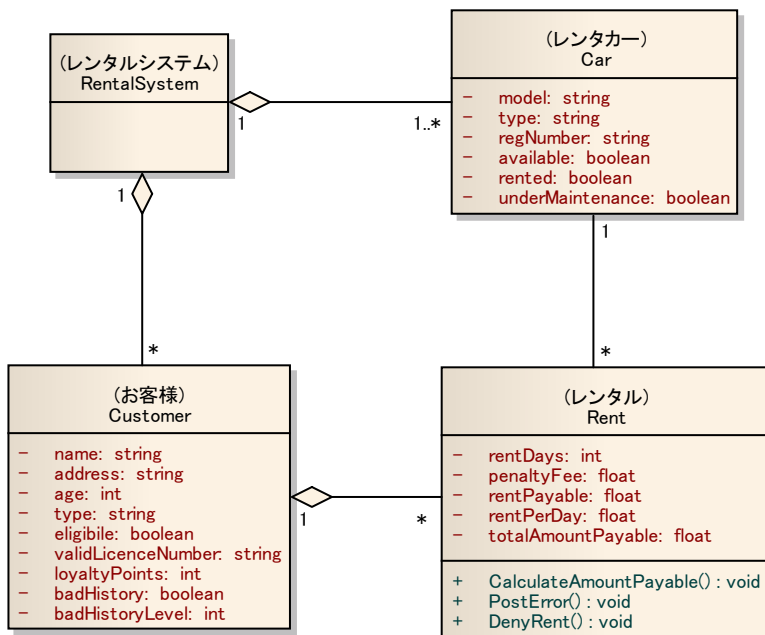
(レンタルシステム)
RentalSystem

1

1..*

(レンタカー)
Car

- model: string
- type: string
- regNumber: string
- available: boolean
- rented: boolean
- underMaintenance: boolean

1

1

*

*

(お客様)
Customer

- name: string
- address: string
- age: int
- type: string
- eligibile: boolean
- validLicenceNumber: string
- loyaltyPoints: int
- badHistory: boolean
- badHistoryLevel: int

1

*

(レンタル)
Rent

- rentDays: int
- penaltyFee: float
- rentPayable: float
- rentPerDay: float
- totalAmountPayable: float

+ CalculateAmountPayable() : void
+ PostError() : void
+ DenyRent() : void